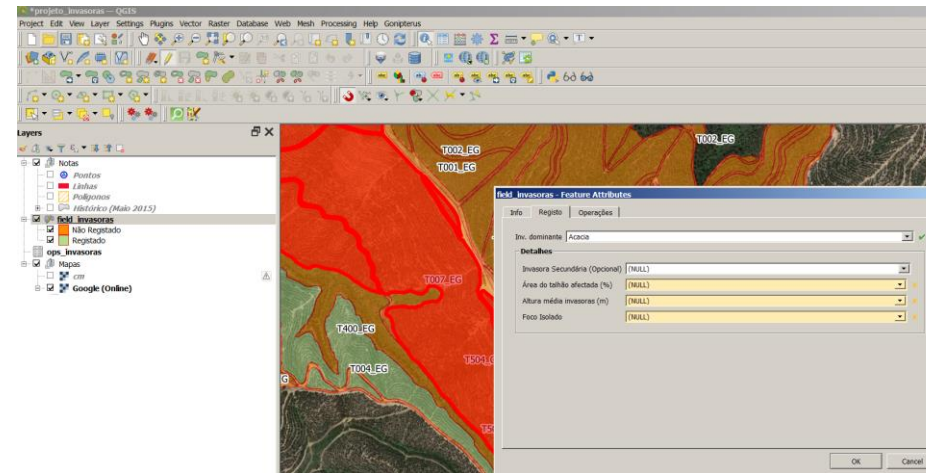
*projeto_invasoras — QGIS

Project Edit View Layer Settings Plugins Vector Raster Database Web Mesh Processing Help Gonipterus

Layers

Notas
Pontos
Linhas
Poligonos
Histórico (Maio 2015)
field_invasoras
Não Registado
Registado
ops_invasoras
Mapas
cm
Google (Online)

T002_EG
T002_EG
T001_EG
T002_EG
T400_EG
T004_EG
T504

field_invasoras - Feature Attributes

Info | Registo | Operações

Inv. dominante Acacia

Detalhes

Invasora Secundária (Opcional) (NULL)
Área do talhão afectada (%) (NULL)
Altura média invasoras (m) (NULL)
Foco Isolado (NULL)

OK Cancel